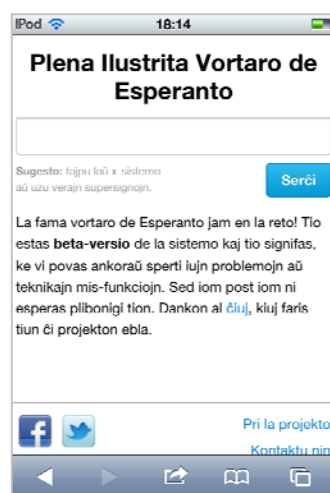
iPod 18:14

Plena Ilustrita Vortaro de Esperanto

Sugesto: tajpu laŭ x sistemo aŭ uzu verajn supersignojn.

Serĉi

La fama vortaro de Esperanto jam en la reto! Tio estas beta-versio de la sistemo kaj tio signifas, ke vi povas ankoraŭ sperti iujn problemojn aŭ teknikajn mis-funkciojn. Sed iom post iom ni esperas plibonigi tion. Dankon al ĉiuj, kiuj faris tiun ĉi projekton ebla.

Pri la projekto
Kontaktu nin